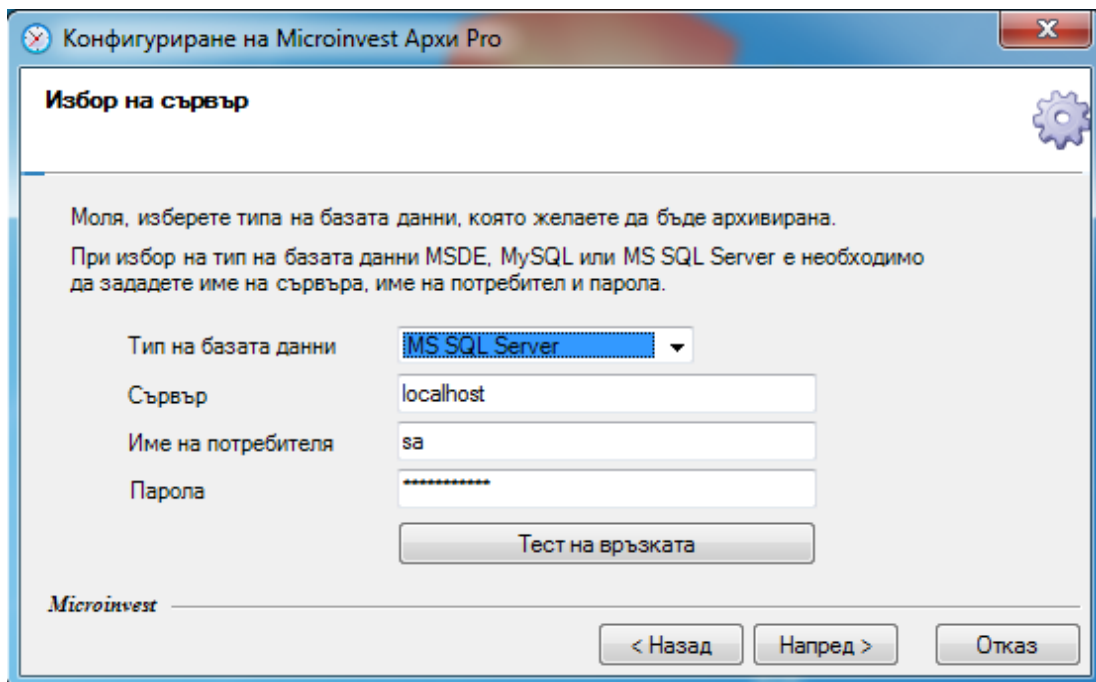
Конфигуриране на Microinvest Архи Pro

Избор на сървър

Моля, изберете типа на базата данни, която желаете да бъде архивирана.

При избор на тип на базата данни MSDE, MySQL или MS SQL Server е необходимо да зададете име на сървъра, име на потребител и парола.

Тип на базата данни MS SQL Server

Сървър localhost

Име на потребителя sa

Парола ************

Тест на връзката

Microinvest

< Назад Напред > Отказ